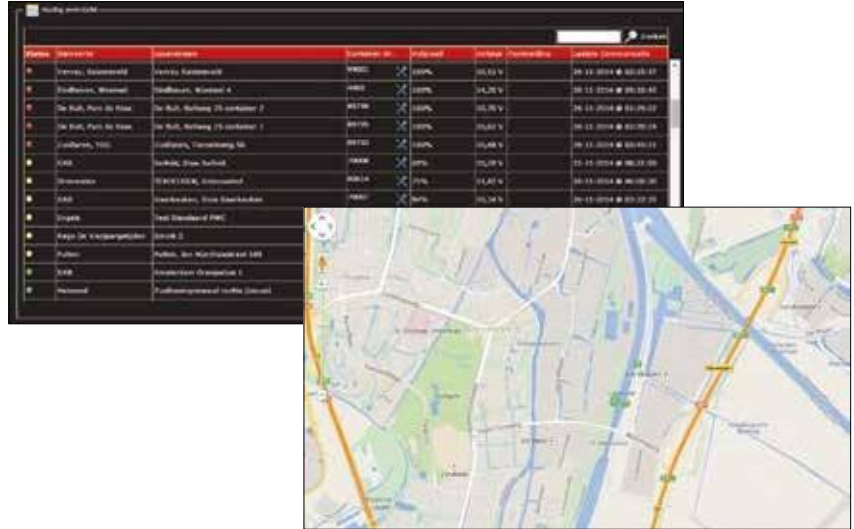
Vulling overzicht

Zoeken

| Status | Klantnaam | Locatienaam | Container nr. | | Vulgraad | Voltage | Foutmelding | Laatste Communicatie |
|---|---|---|---|---|---|---|---|---|
| | Venray, Kazernevelð | Venray, Kazerneveld | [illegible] | | 100% | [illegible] V | | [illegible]-12-2014 @ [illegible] |
| | Eindhoven, Woensel | Eindhoven, Woensel 4 | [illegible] | | 100% | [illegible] V | | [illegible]-12-2014 @ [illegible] |
| | De Kuil, Pers de Haas | De Kuil, Rotheng 15 container 2 | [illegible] | | 100% | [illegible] V | | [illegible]-12-2014 @ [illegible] |
| | De Kuil, Pers de Haas | De Kuil, Rotheng 15 container 1 | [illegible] | | 100% | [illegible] V | | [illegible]-12-2014 @ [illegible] |
| | Zandaren, TDG | Zandaren, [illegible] | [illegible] | | 100% | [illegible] V | | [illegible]-12-2014 @ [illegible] |
| | EAB | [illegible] | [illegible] | | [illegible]% | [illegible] V | | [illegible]-12-2014 @ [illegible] |
| | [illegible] | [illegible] | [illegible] | | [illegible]% | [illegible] V | | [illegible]-12-2014 @ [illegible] |
| | EAB | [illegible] | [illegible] | | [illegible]% | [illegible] V | | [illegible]-12-2014 @ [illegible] |
| | Engels | Test Standaard PMC | | | | | | |
| | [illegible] | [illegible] | | | | | | |
| | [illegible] | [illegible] | | | | | | |
| | EAB | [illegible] | | | | | | |
| | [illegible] | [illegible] | | | | | | |